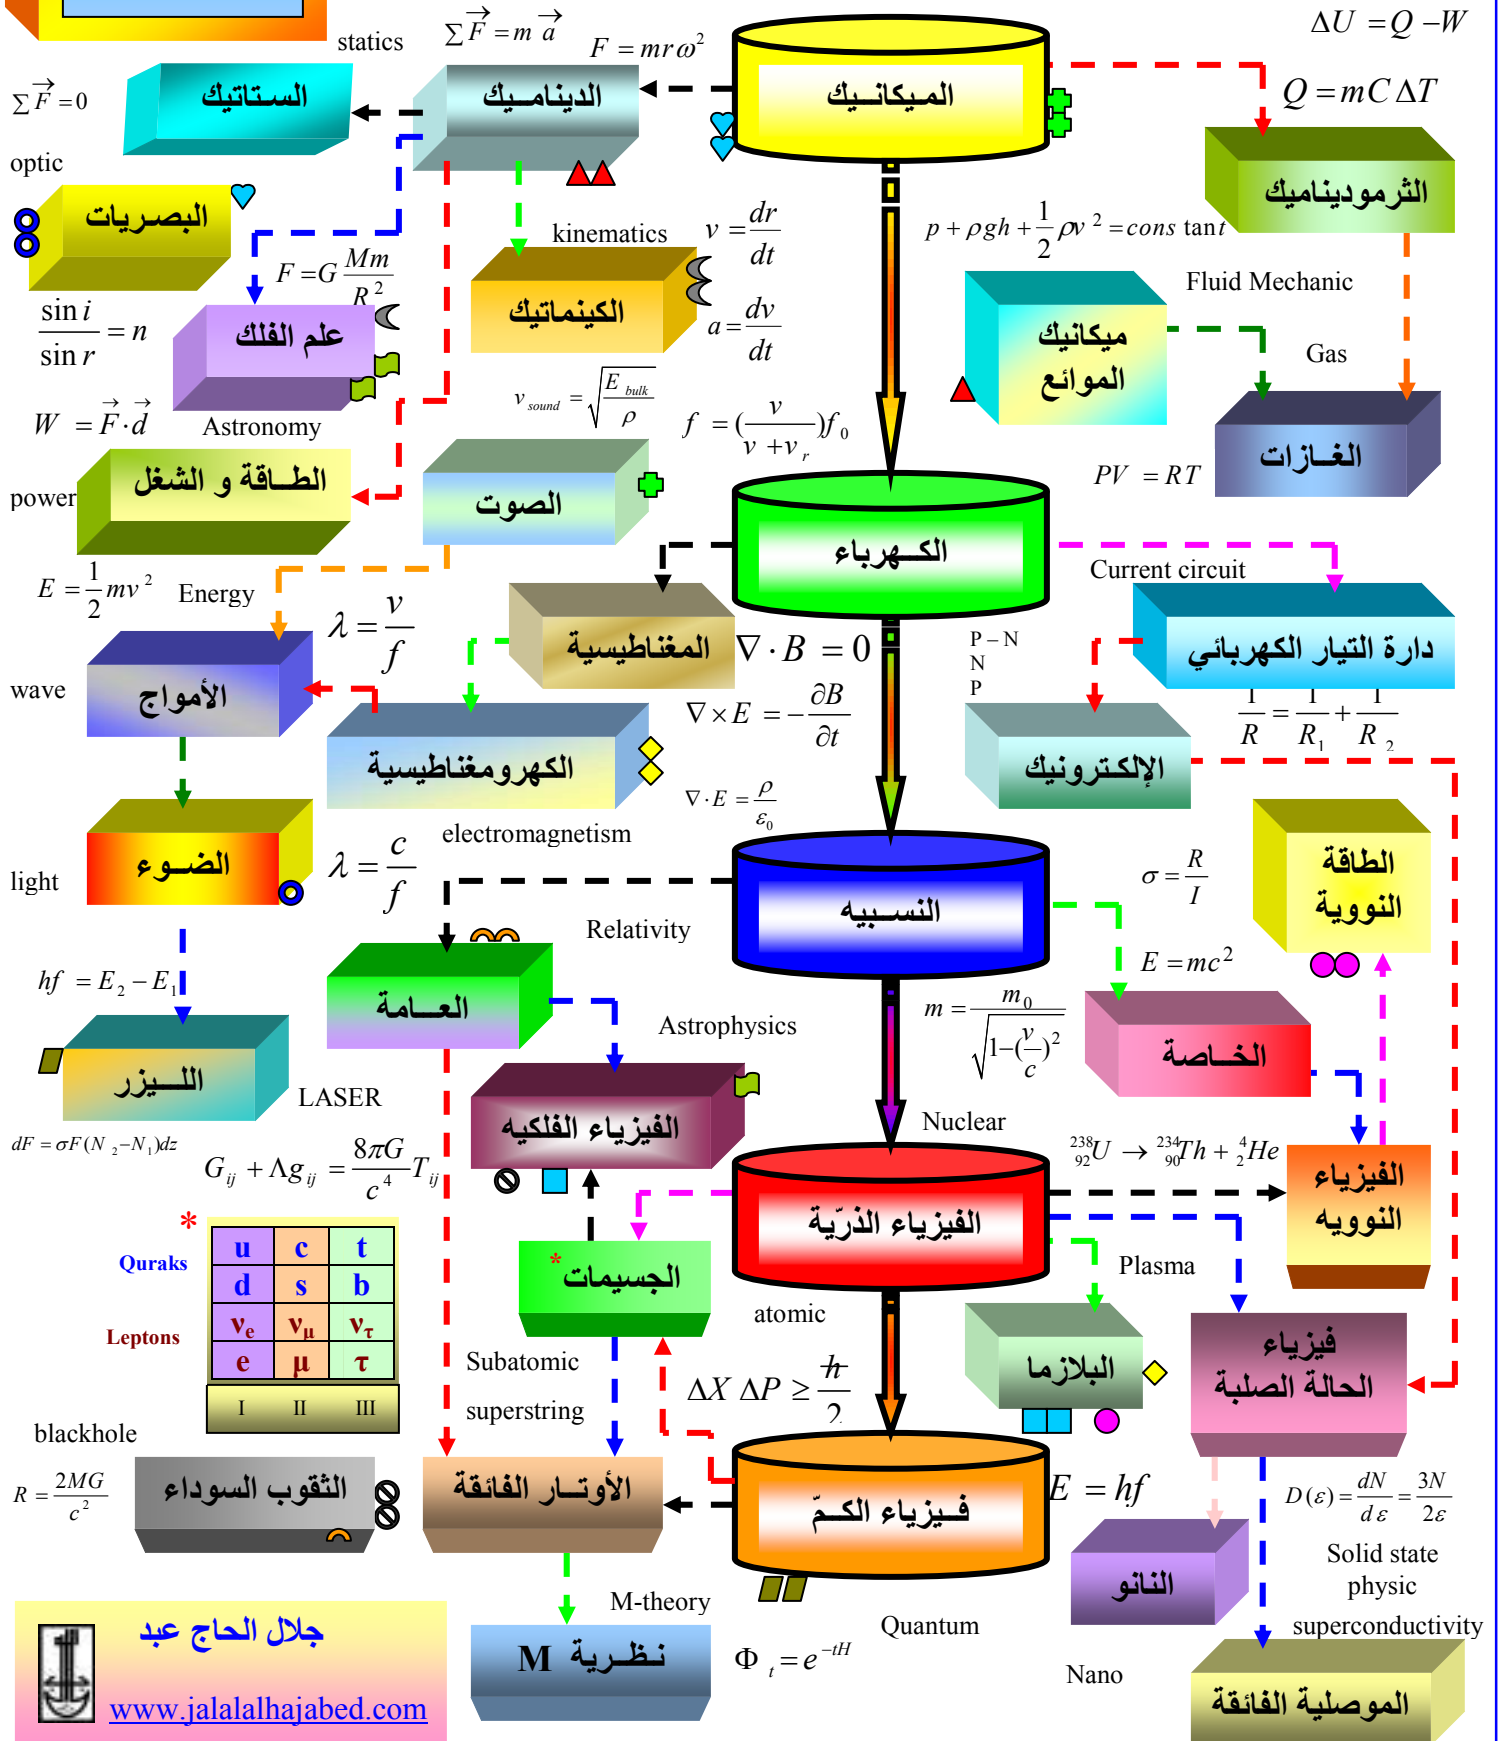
statics
$\sum \vec{F} = m\vec{a}$
$F = mr\omega^2$
$\Delta U = Q - W$
الميكانيك
الديناميك
الستاتيك
$\sum \vec{F} = 0$
optic
$Q = mC\Delta T$
الترموديناميك
البصريات
kinematics
$v = \frac{dr}{dt}$
$p + \rho gh + \frac{1}{2}\rho v^2 = cons\ tant$
$F = G\frac{Mm}{R^2}$
Fluid Mechanic
الكينماتيك
$\frac{\sin i}{\sin r} = n$
علم الفلك
$a = \frac{dv}{dt}$
ميكانيك الموائع
Gas
$v_{sound} = \sqrt{\frac{E_{bulk}}{\rho}}$
$W = \vec{F} \cdot \vec{d}$
Astronomy
$f = (\frac{v}{v + v_r})f_0$
الغازات
$PV = RT$
power
الطاقة و الشغل
الصوت
الكهرباء
$E = \frac{1}{2}mv^2$
Energy
Current circuit
$\lambda = \frac{v}{f}$
المغناطيسية
$\nabla \cdot B = 0$
P – N
N
P
دارة التيار الكهربائي
wave
الأمواج
$\nabla \times E = -\frac{\partial B}{\partial t}$
$\frac{1}{R} = \frac{1}{R_1} + \frac{1}{R_2}$
الكهرومغناطيسية
الإلكترونيك
$\nabla \cdot E = \frac{\rho}{\varepsilon_0}$
electromagnetism
الطاقة النووية
light
الضوء
$\lambda = \frac{c}{f}$
النسبية
$\sigma = \frac{R}{I}$
Relativity
$hf = E_2 - E_1$
العامة
$E = mc^2$
Astrophysics
$m = \frac{m_0}{\sqrt{1 - (\frac{v}{c})^2}}$
الخاصة
الليزر
LASER
Nuclear
الفيزياء الفلكية
$dF = \sigma F(N_2 - N_1)dz$
$G_{ij} + \Lambda g_{ij} = \frac{8\pi G}{c^4}T_{ij}$
${}^{238}_{92}U \rightarrow {}^{234}_{90}Th + {}^{4}_{2}He$
الفيزياء الذرّية
الفيزياء النووية
*
Quraks
Leptons
| u | c | t |
|---|---|---|
| d | s | b |
| $\nu_e$ | $\nu_\mu$ | $\nu_\tau$ |
| e | μ | τ |
| I | II | III |
*الجسيمات
Plasma
atomic
البلازما
فيزياء الحالة الصلبة
Subatomic
superstring
$\Delta X\, \Delta P \geq \frac{\hbar}{2}$
blackhole
$R = \frac{2MG}{c^2}$
الثقوب السوداء
الأوتار الفائقة
فيزياء الكمّ
$E = hf$
$D(\varepsilon) = \frac{dN}{d\varepsilon} = \frac{3N}{2\varepsilon}$
النانو
Solid state physic
M-theory
superconductivity
جلال الحاج عبد
نظرية M
Quantum
$\Phi_t = e^{-tH}$
Nano
الموصلية الفائقة
www.jalalalhajabed.com